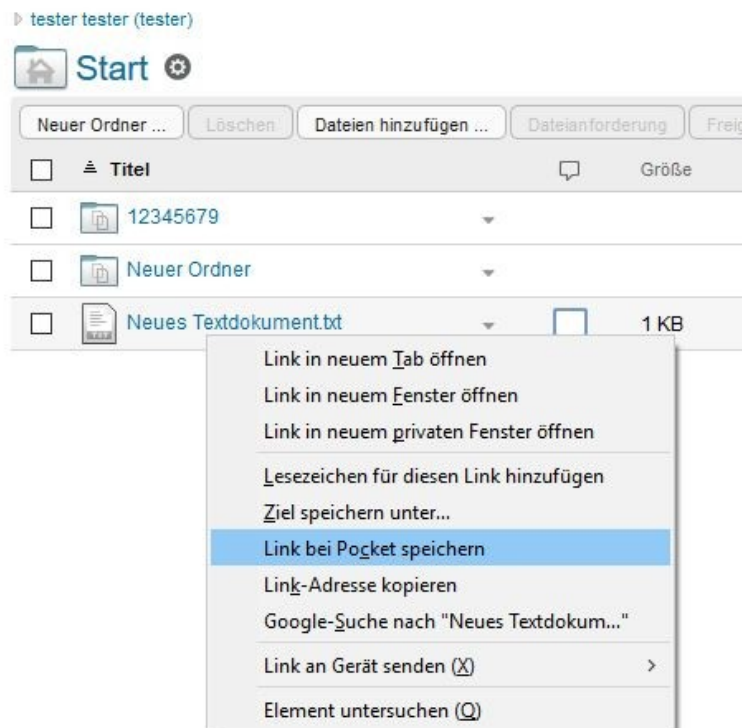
tester tester (tester)

Start

Neuer Ordner ... | Löschen | Dateien hinzufügen ... | Dateianforderung | Freig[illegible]

Titel | Größe

12345679

Neuer Ordner

Neues Textdokument.txt | 1 KB

Link in neuem Tab öffnen
Link in neuem Fenster öffnen
Link in neuem privaten Fenster öffnen
Lesezeichen für diesen Link hinzufügen
Ziel speichern unter...
Link bei Pocket speichern
Link-Adresse kopieren
Google-Suche nach "Neues Textdokum..."
Link an Gerät senden (X)
Element untersuchen (Q)